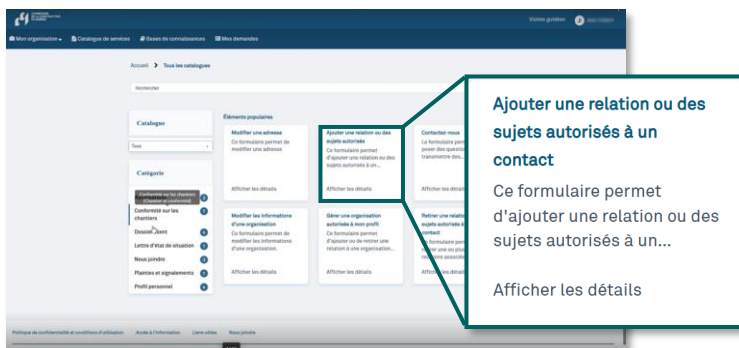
Visites guidées

Mon organisation Catalogue de services Bases de connaissances Mes demandes

Accueil > Tous les catalogues

Rechercher

Catalogue

Tous

Catégorie

Conformité sur les chantiers (Chantier et conformité)

Conformité sur les chantiers

Dossier client

Lettre d'état de situation

Nous joindre

Plaintes et signalements

Profil personnel

Éléments populaires

Modifier une adresse
Ce formulaire permet de modifier une adresse
Afficher les détails

Ajouter une relation ou des sujets autorisés
Ce formulaire permet d'ajouter une relation ou des sujets autorisés à un...
Afficher les détails

Contactez-nous
Ce formulaire permet de poser des questions ou transmettre des...
Afficher les détails

Modifier les informations d'une organisation
Ce formulaire permet de modifier les informations d'une organisation.
Afficher les détails

Gérer une organisation autorisée à mon profil
Ce formulaire permet d'ajouter ou de retirer une relation à une organisation...
Afficher les détails

Retirer une relation ... contact
Ce formulaire permet de retirer une ou plusieurs relations associées...
Afficher les détails

Ajouter une relation ou des sujets autorisés à un contact

Ce formulaire permet d'ajouter une relation ou des sujets autorisés à un...

Afficher les détails

Politique de confidentialité et conditions d'utilisation Accès à l'information Liens utiles Nous joindre